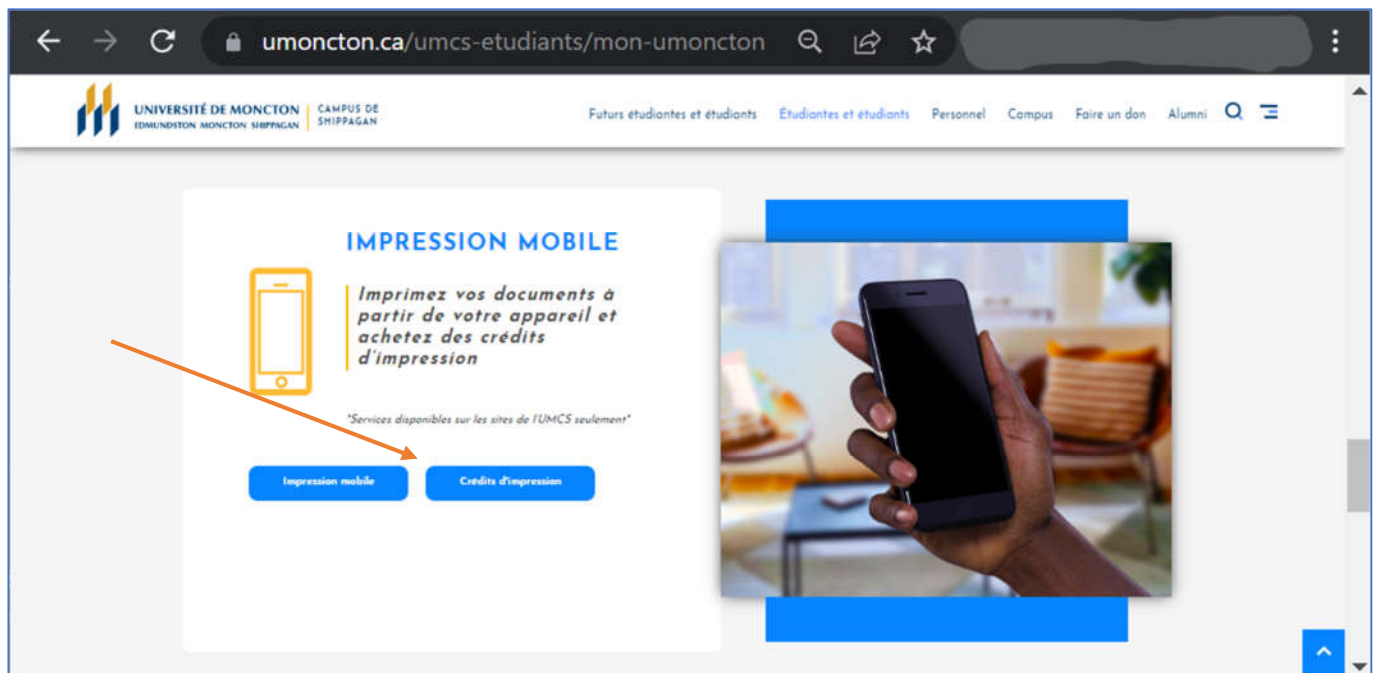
umoncton.ca/umcs-etudiants/mon-umoncton

UNIVERSITÉ DE MONCTON
EDMUNDSTON MONCTON SHIPPAGAN
CAMPUS DE SHIPPAGAN

Futurs étudiantes et étudiants Étudiantes et étudiants Personnel Campus Faire un don Alumni

IMPRESSION MOBILE

Imprimez vos documents à partir de votre appareil et achetez des crédits d'impression

*Services disponibles sur les sites de l'UMCS seulement*

Impression mobile

Crédits d'impression